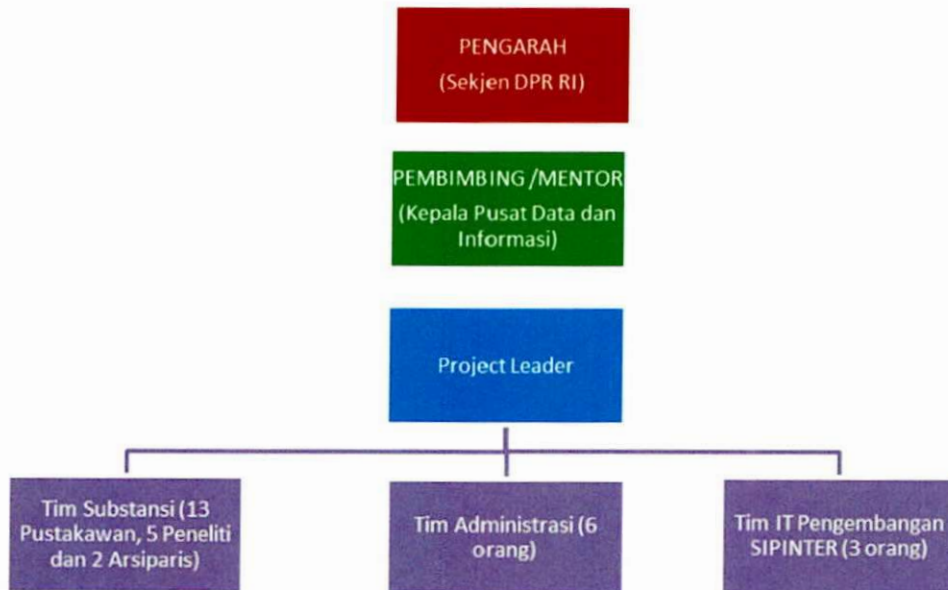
PENGARAH
(Sekjen DPR RI)

PEMBIMBING /MENTOR
(Kepala Pusat Data dan Informasi)

Project Leader

Tim Substansi (13 Pustakawan, 5 Peneliti dan 2 Arsiparis)

Tim Administrasi (6 orang)

Tim IT Pengembangan SIPINTER (3 orang)